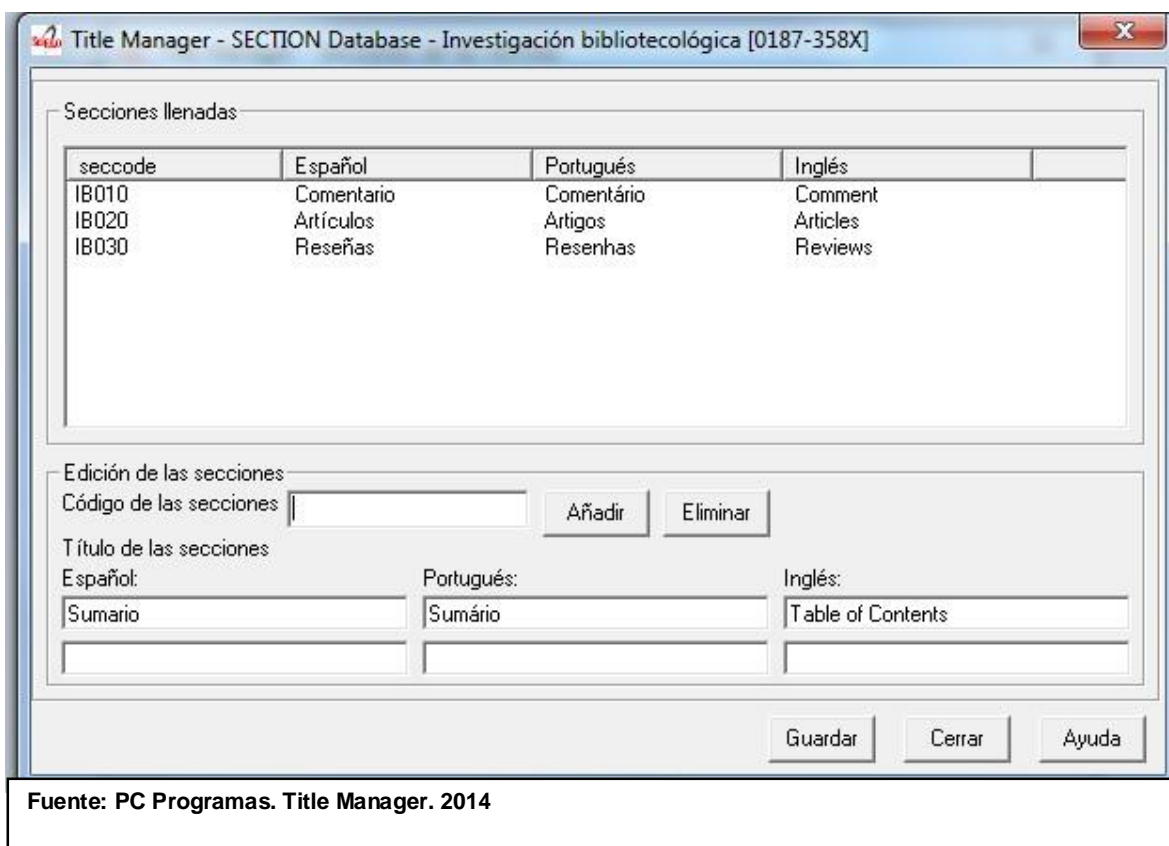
Title Manager - SECTION Database - Investigación bibliotecológica [0187-358X]

Secciones llenadas

| seccode | Español | Portugués | Inglés |
|---|---|---|---|
| IB010 | Comentario | Comentário | Comment |
| IB020 | Artículos | Artigos | Articles |
| IB030 | Reseñas | Resenhas | Reviews |

Edición de las secciones

Código de las secciones

Añadir

Eliminar

Título de las secciones

Español:

Portugués:

Inglés:

Sumario

Sumário

Table of Contents

Guardar

Cerrar

Ayuda

Fuente: PC Programas. Title Manager. 2014